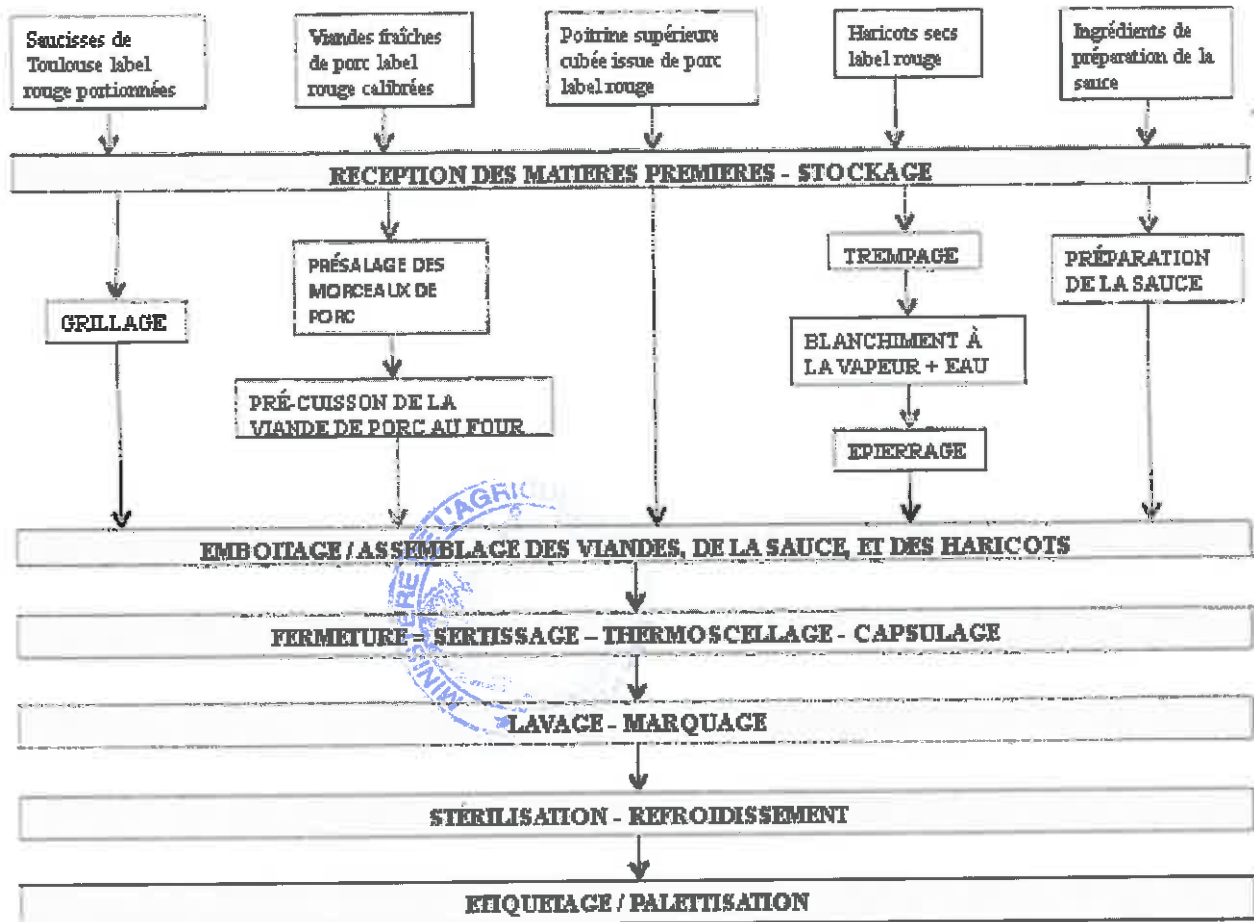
Saucisses de Toulouse label rouge portionnées

Viandes fraîches de porc label rouge calibrées

Poitrine supérieure cubée issue de porc label rouge

Haricots secs label rouge

Ingrédients de préparation de la sauce

RECEPTION DES MATIERES PREMIERES - STOCKAGE

GRILLAGE

PRÉSALAGE DES MORCEAUX DE PORC

PRÉ-CUISSON DE LA VIANDE DE PORC AU FOUR

TREMPAGE

BLANCHIMENT À LA VAPEUR + EAU

EPIERRAGE

PRÉPARATION DE LA SAUCE

EMBOITAGE / ASSEMBLAGE DES VIANDES, DE LA SAUCE, ET DES HARICOTS

FERMETURE - SERTISSAGE – THERMOSCELLAGE - CAPSULAGE

LAVAGE - MARQUAGE

STÉRILISATION - REFROIDISSEMENT

ETIQUETAGE / PALETTISATION

MINISTERE DE L'AGRIC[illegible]